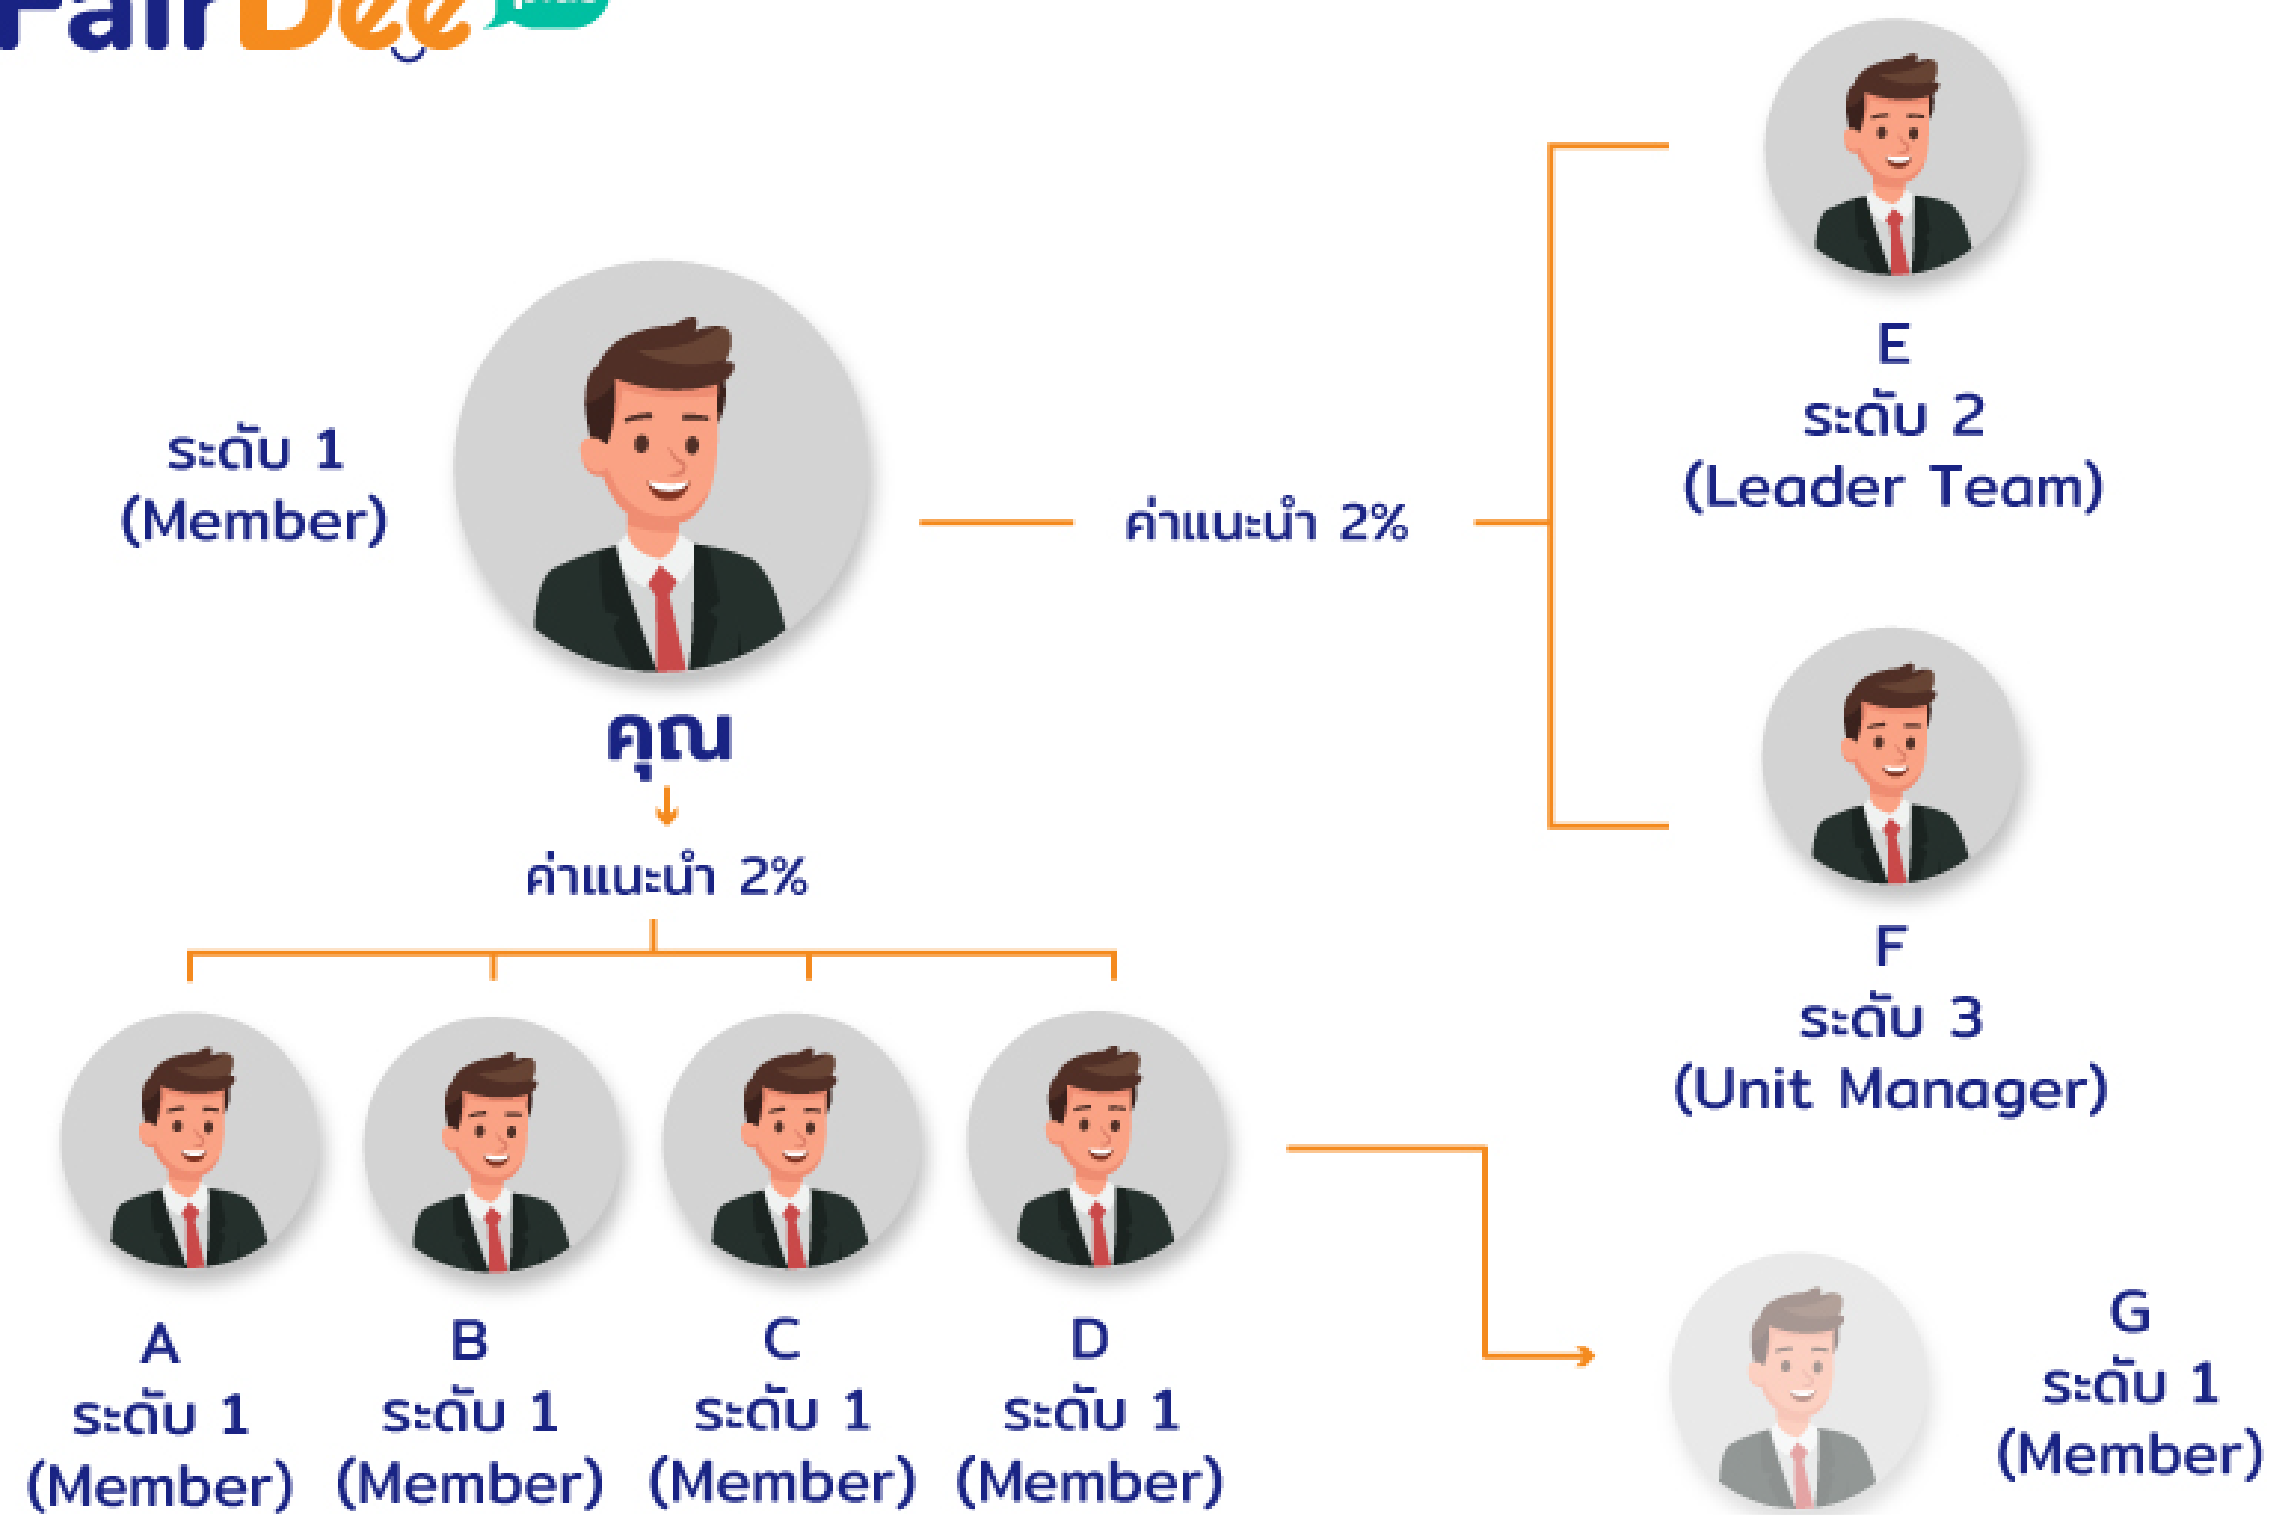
FairBee

ระดับ 1
(Member)

คุณ

ค่าแนะนำ 2%

E
ระดับ 2
(Leader Team)

F
ระดับ 3
(Unit Manager)

ค่าแนะนำ 2%

A
ระดับ 1
(Member)

B
ระดับ 1
(Member)

C
ระดับ 1
(Member)

D
ระดับ 1
(Member)

G
ระดับ 1
(Member)